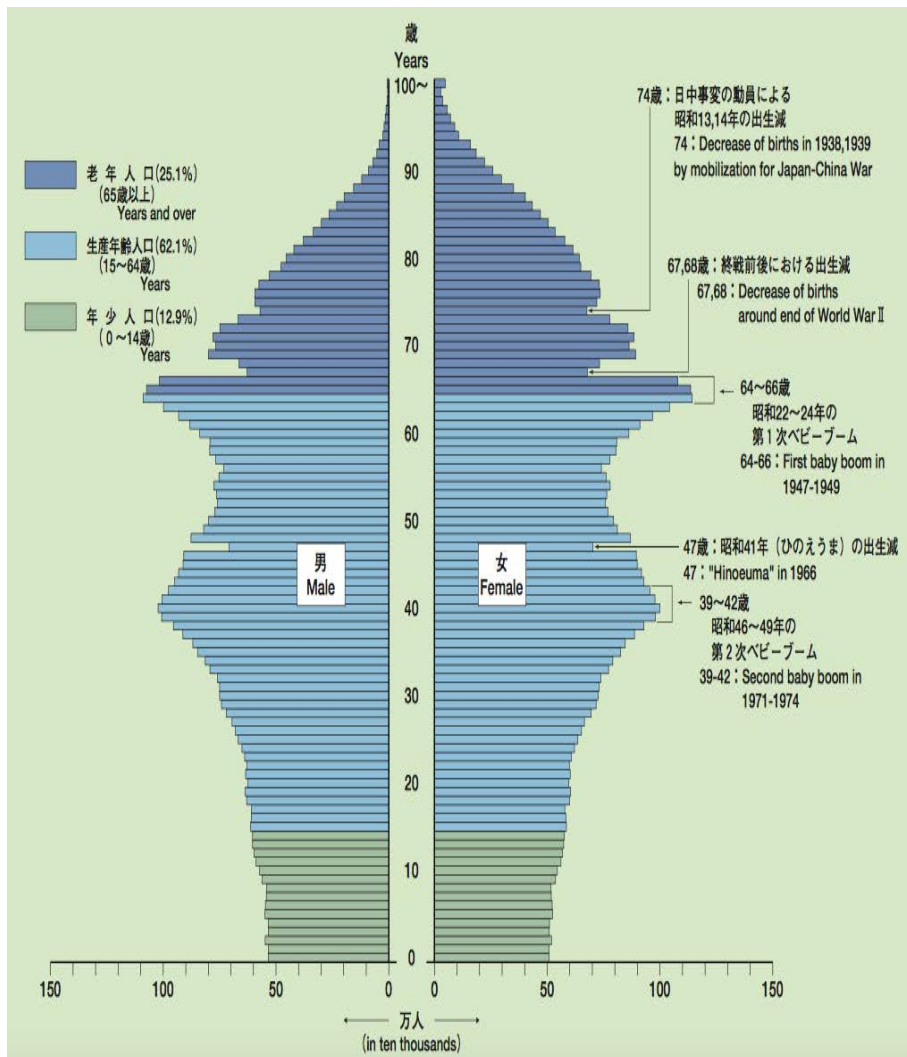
歳
Years
100~
90
80
70
60
50
40
30
20
10
0

老 年 人 口(25.1%)
(65歳以上)
Years and over

生産年齢人口(62.1%)
(15~64歳)
Years

年 少 人 口(12.9%)
(0~14歳)
Years

74歳：日中事変の動員による
昭和13,14年の出生減
74：Decrease of births in 1938,1939
by mobilization for Japan-China War

67,68歳：終戦前後における出生減
67,68：Decrease of births
around end of World War II

64~66歳
昭和22~24年の
第1次ベビーブーム
64-66：First baby boom in
1947-1949

47歳：昭和41年（ひのえうま）の出生減
47："Hinoeuma" in 1966

39~42歳
昭和46~49年の
第2次ベビーブーム
39-42：Second baby boom in
1971-1974

男
Male

女
Female

150 100 50 0 0 50 100 150

万人
(in ten thousands)